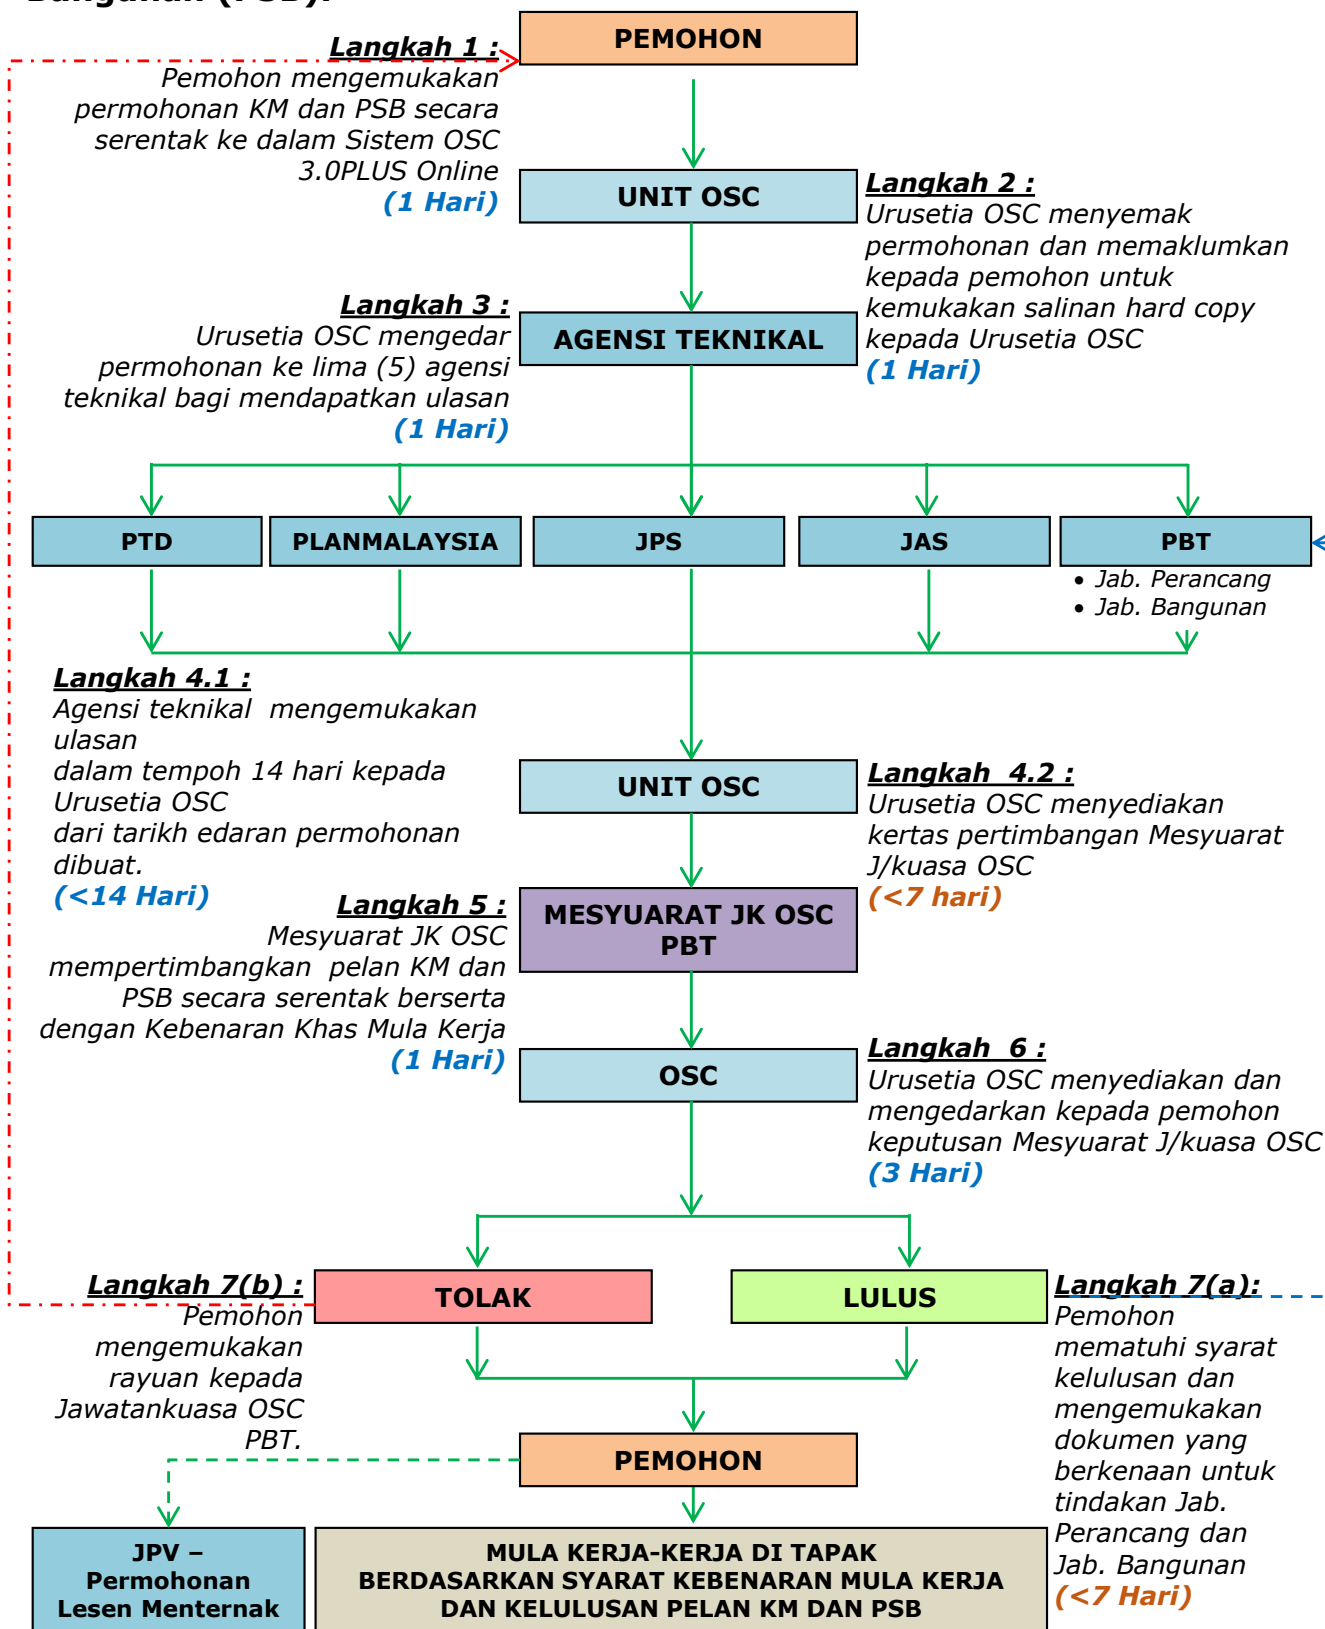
Bangunan (PSB).

PEMOHON

Langkah 1 :
Pemohon mengemukakan permohonan KM dan PSB secara serentak ke dalam Sistem OSC 3.0PLUS Online
(1 Hari)

UNIT OSC

Langkah 2 :
Urusetia OSC menyemak permohonan dan memaklumkan kepada pemohon untuk kemukakan salinan hard copy kepada Urusetia OSC
(1 Hari)

Langkah 3 :
Urusetia OSC mengedar permohonan ke lima (5) agensi teknikal bagi mendapatkan ulasan
(1 Hari)

AGENSI TEKNIKAL

PTD

PLANMALAYSIA

JPS

JAS

PBT
• Jab. Perancang
• Jab. Bangunan

Langkah 4.1 :
Agensi teknikal mengemukakan ulasan
dalam tempoh 14 hari kepada Urusetia OSC
dari tarikh edaran permohonan dibuat.
(<14 Hari)

UNIT OSC

Langkah 4.2 :
Urusetia OSC menyediakan kertas pertimbangan Mesyuarat J/kuasa OSC
(<7 hari)

Langkah 5 :
Mesyuarat JK OSC mempertimbangkan pelan KM dan PSB secara serentak berserta dengan Kebenaran Khas Mula Kerja
(1 Hari)

MESYUARAT JK OSC PBT

OSC

Langkah 6 :
Urusetia OSC menyediakan dan mengedarkan kepada pemohon keputusan Mesyuarat J/kuasa OSC
(3 Hari)

Langkah 7(b) :
Pemohon mengemukakan rayuan kepada Jawatankuasa OSC PBT.

TOLAK

LULUS

Langkah 7(a):
Pemohon mematuhi syarat kelulusan dan mengemukakan dokumen yang berkenaan untuk tindakan Jab. Perancang dan Jab. Bangunan
(<7 Hari)

PEMOHON

JPV – Permohonan Lesen Menternak

MULA KERJA-KERJA DI TAPAK BERDASARKAN SYARAT KEBENARAN MULA KERJA DAN KELULUSAN PELAN KM DAN PSB